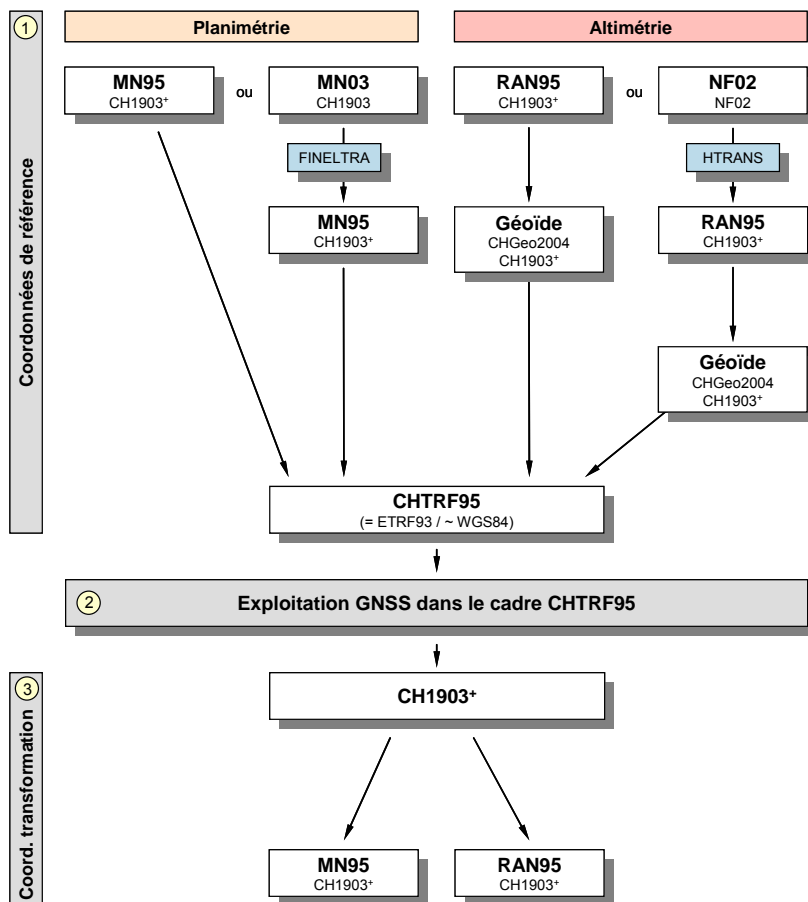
1

Coordonnées de référence

Planimétrie

Altimétrie

MN95
CH1903$^+$

ou

MN03
CH1903

RAN95
CH1903$^+$

ou

NF02
NF02

FINELTRA

HTRANS

MN95
CH1903$^+$

Géoïde
CHGeo2004
CH1903$^+$

RAN95
CH1903$^+$

Géoïde
CHGeo2004
CH1903$^+$

CHTRF95
(= ETRF93 / ~ WGS84)

2

Exploitation GNSS dans le cadre CHTRF95

3

Coord. transformation

CH1903$^+$

MN95
CH1903$^+$

RAN95
CH1903$^+$